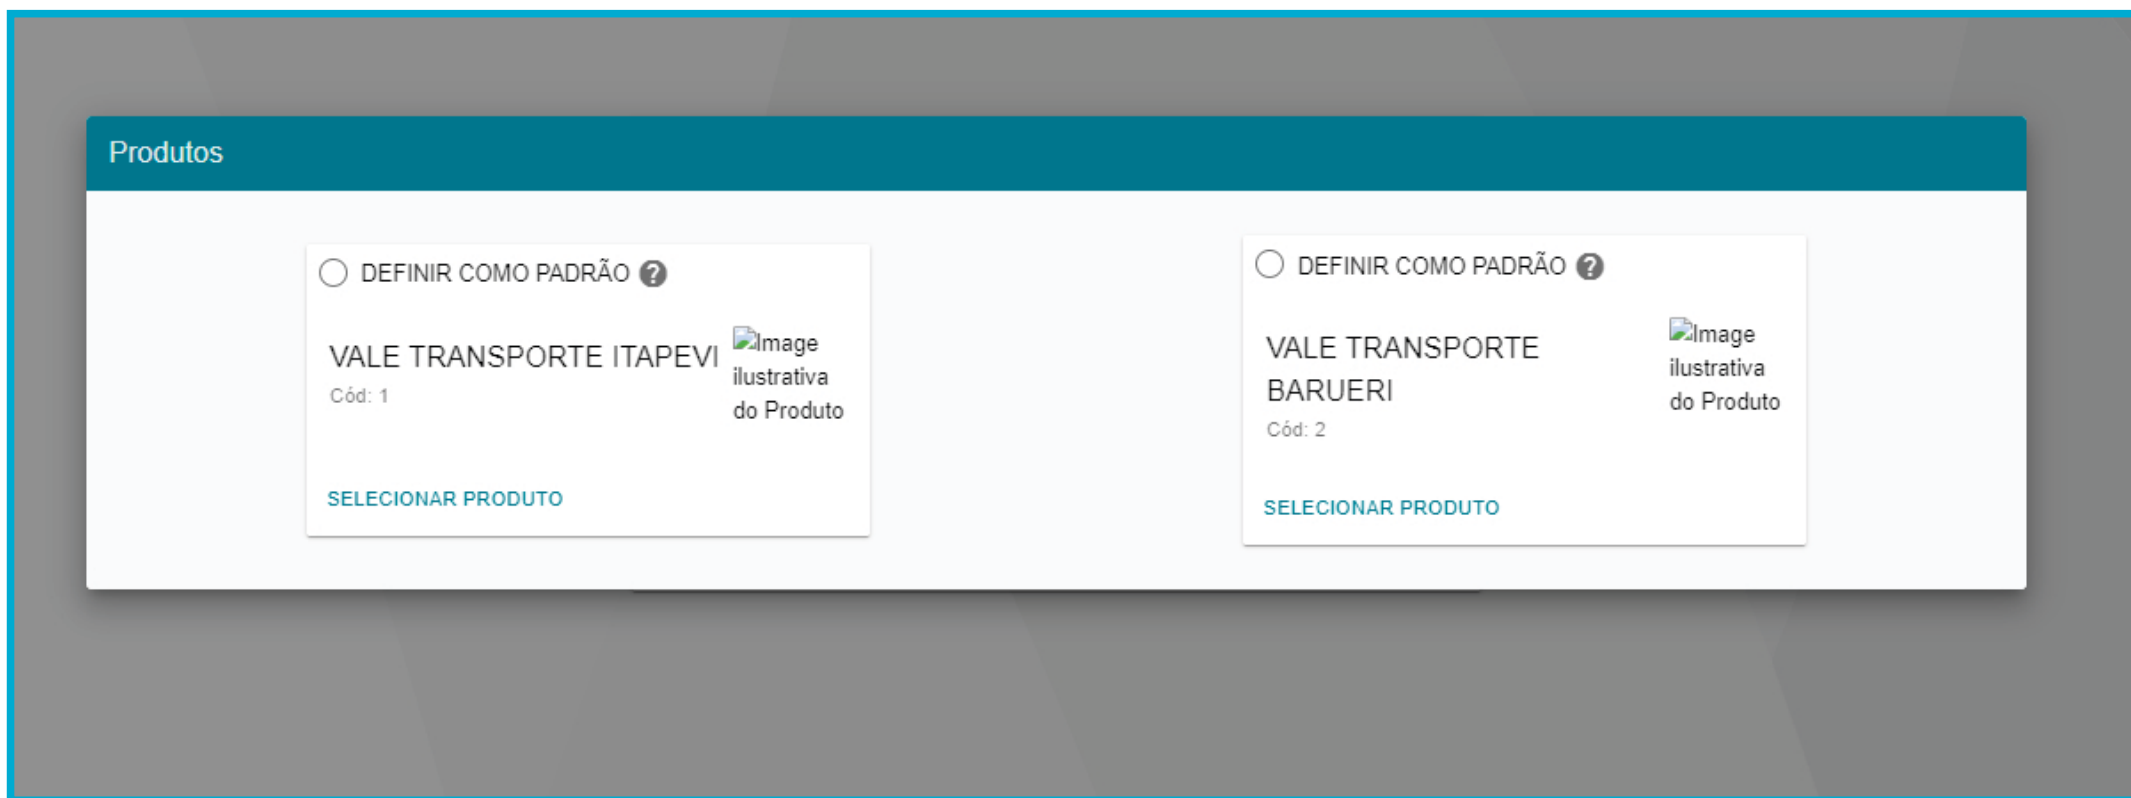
Produtos

DEFINIR COMO PADRÃO

VALE TRANSPORTE ITAPEVI

Cód: 1

Image ilustrativa do Produto

SELECIONAR PRODUTO

DEFINIR COMO PADRÃO

VALE TRANSPORTE BARUERI

Cód: 2

Image ilustrativa do Produto

SELECIONAR PRODUTO